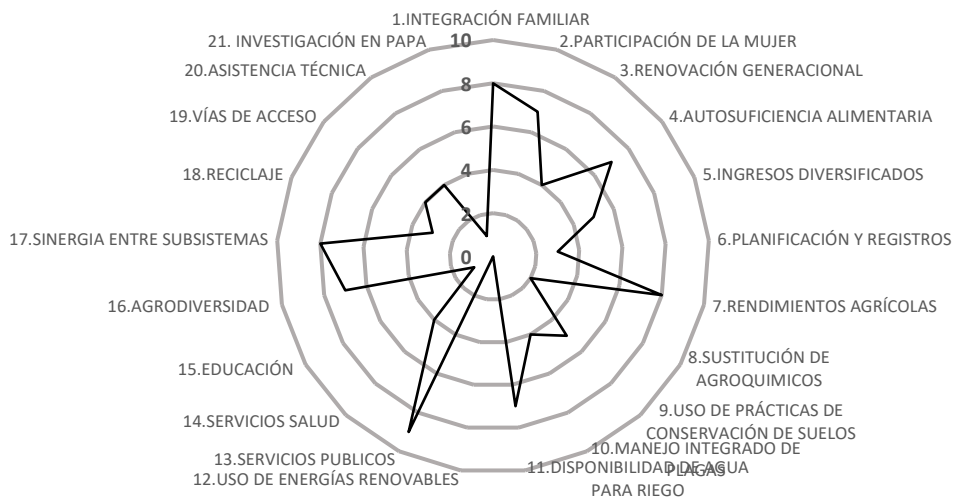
1.INTEGRACIÓN FAMILIAR
2.PARTICIPACIÓN DE LA MUJER
3.RENOVACIÓN GENERACIONAL
4.AUTOSUFICIENCIA ALIMENTARIA
5.INGRESOS DIVERSIFICADOS
6.PLANIFICACIÓN Y REGISTROS
7.RENDIMIENTOS AGRÍCOLAS
8.SUSTITUCIÓN DE AGROQUIMICOS
9.USO DE PRÁCTICAS DE CONSERVACIÓN DE SUELOS
10.MANEJO INTEGRADO DE PLAGAS
11.DISPONIBILIDAD DE AGUA PARA RIEGO
12.USO DE ENERGÍAS RENOVABLES
13.SERVICIOS PUBLICOS
14.SERVICIOS SALUD
15.EDUCACIÓN
16.AGRODIVERSIDAD
17.SINERGIA ENTRE SUBSISTEMAS
18.RECICLAJE
19.VÍAS DE ACCESO
20.ASISTENCIA TÉCNICA
21. INVESTIGACIÓN EN PAPA
10
8
6
4
2
0